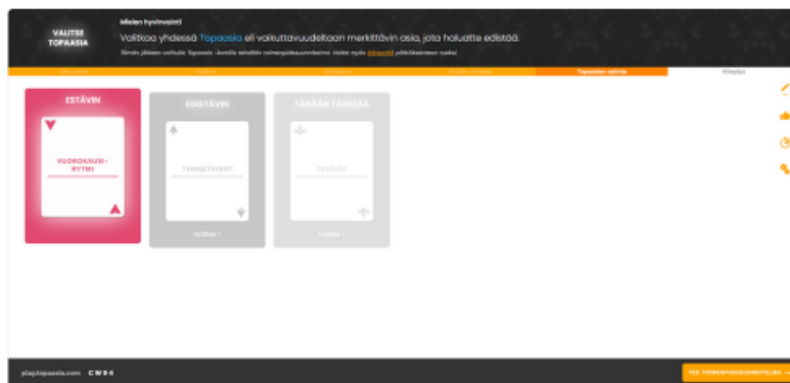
VALITSE TOPAASIA

Mielen hyvinvointi

Valitkaa yhdessä Topaasia eli vaikuttavuudeltaan merkittävin asia, jota haluatte edistää.

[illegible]

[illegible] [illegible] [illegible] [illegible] Topaasian valinta Kiteytys

ESTÄVIN

VUOROKAUSI-RYTMI

EDISTÄVIN

TUNNETAIDOT

Valitse

TÄNÄÄN TÄRKEÄÄ

YSTÄVÄT

Valitse

play.topaasia.com CW84

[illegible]